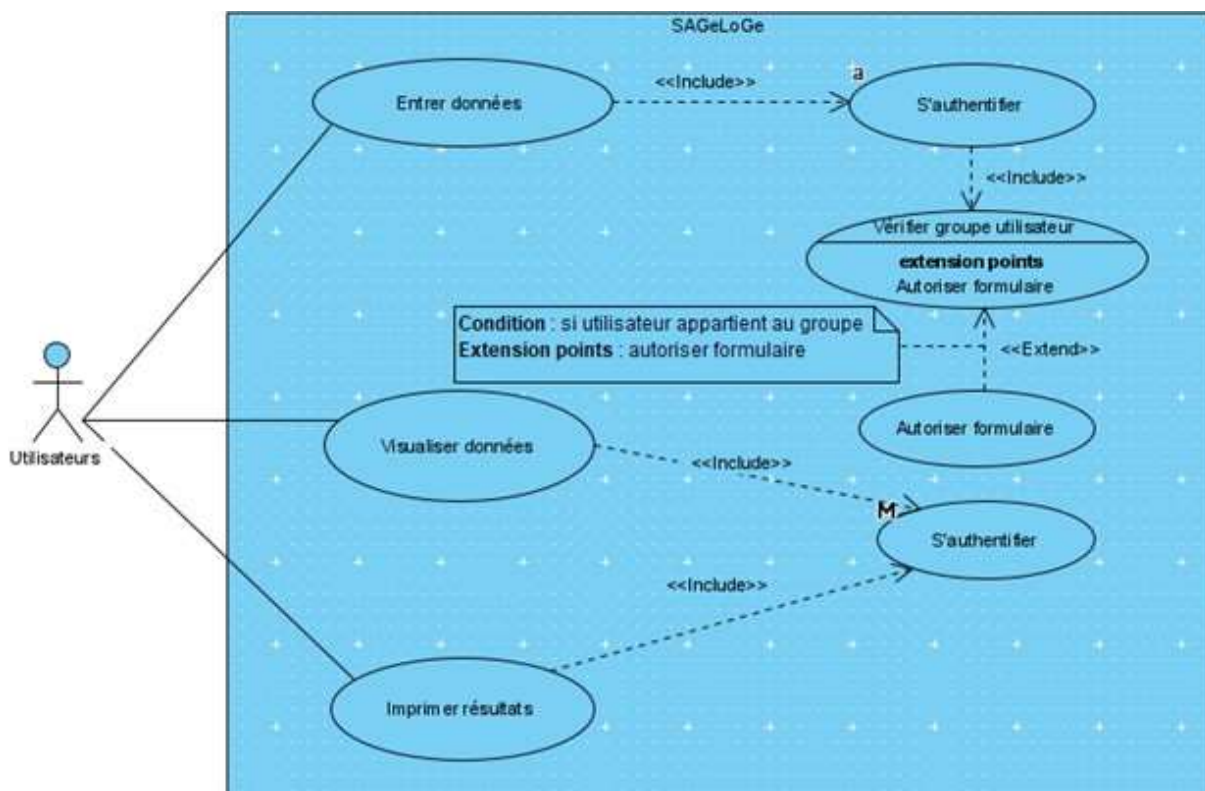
SAGeLoGe

Entrer données

<<Include>>

a

S'authentifier

<<Include>>

Vérifier groupe utilisateur

extension points
Autoriser formulaire

Condition : si utilisateur appartient au groupe
Extension points : autoriser formulaire

<<Extend>>

Autoriser formulaire

Utilisateurs

Visualiser données

<<Include>>

M

S'authentifier

<<Include>>

Imprimer résultats